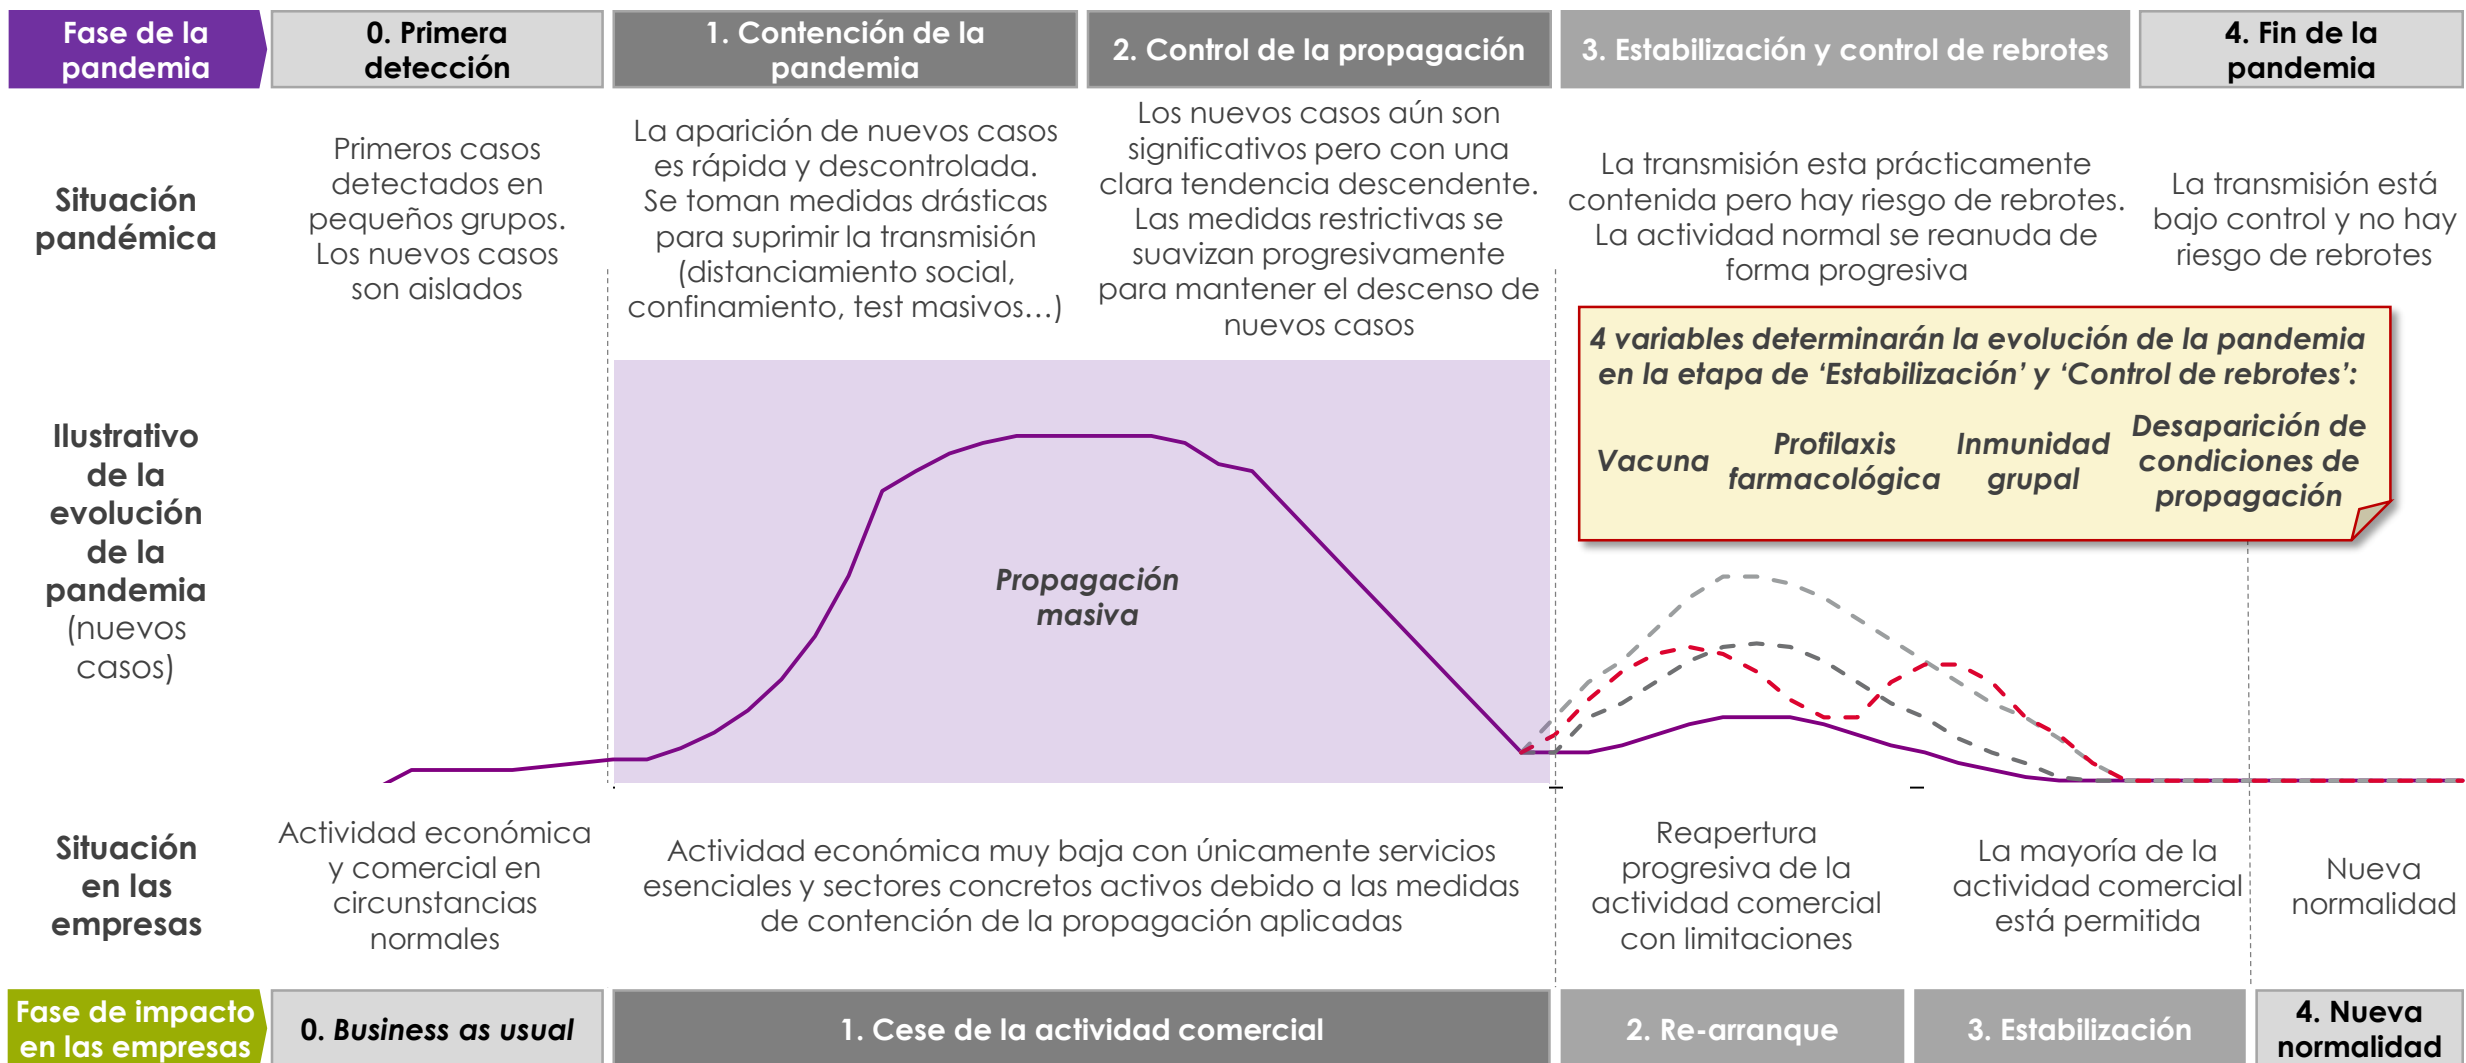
Fase de la pandemia

0. Primera detección

1. Contención de la pandemia

2. Control de la propagación

3. Estabilización y control de rebrotes

4. Fin de la pandemia

Situación pandémica

Primeros casos detectados en pequeños grupos. Los nuevos casos son aislados

La aparición de nuevos casos es rápida y descontrolada. Se toman medidas drásticas para suprimir la transmisión (distanciamiento social, confinamiento, test masivos…)

Los nuevos casos aún son significativos pero con una clara tendencia descendente. Las medidas restrictivas se suavizan progresivamente para mantener el descenso de nuevos casos

La transmisión esta prácticamente contenida pero hay riesgo de rebrotes. La actividad normal se reanuda de forma progresiva

La transmisión está bajo control y no hay riesgo de rebrotes

4 variables determinarán la evolución de la pandemia en la etapa de 'Estabilización' y 'Control de rebrotes':

Vacuna

Profilaxis farmacológica

Inmunidad grupal

Desaparición de condiciones de propagación

Ilustrativo de la evolución de la pandemia (nuevos casos)

Propagación masiva

Situación en las empresas

Actividad económica y comercial en circunstancias normales

Actividad económica muy baja con únicamente servicios esenciales y sectores concretos activos debido a las medidas de contención de la propagación aplicadas

Reapertura progresiva de la actividad comercial con limitaciones

La mayoría de la actividad comercial está permitida

Nueva normalidad

Fase de impacto en las empresas

0. Business as usual

1. Cese de la actividad comercial

2. Re-arranque

3. Estabilización

4. Nueva normalidad